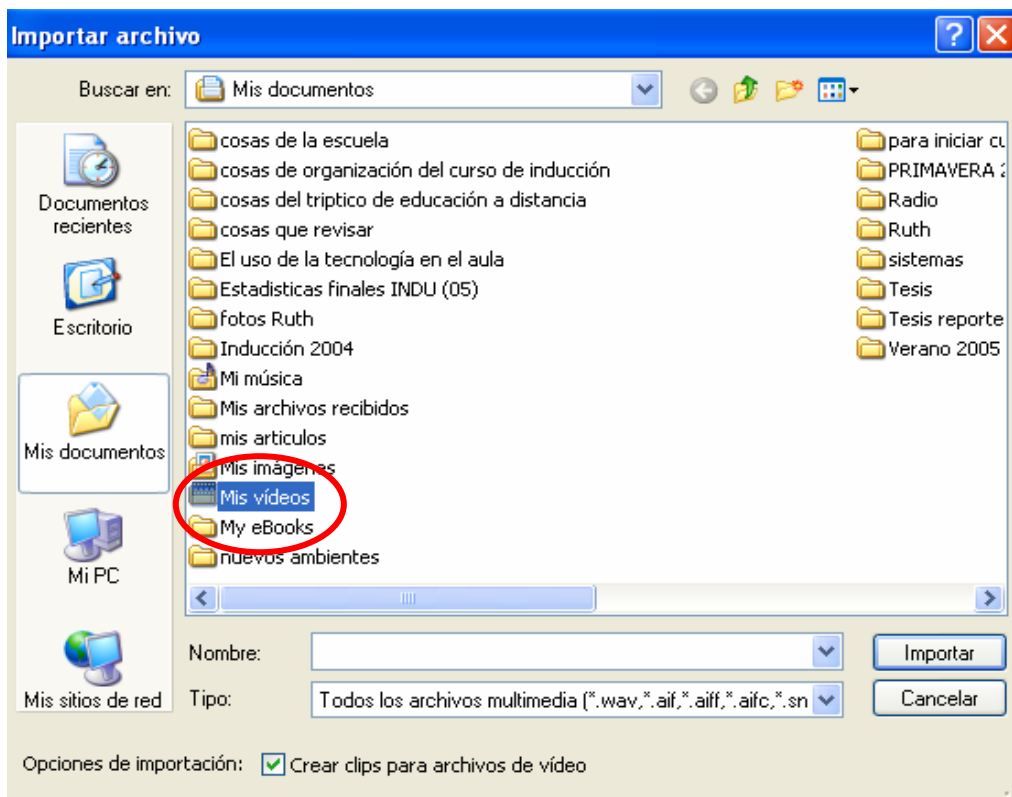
Importar archivo

Buscar en: Mis documentos

Documentos recientes

Escritorio

Mis documentos

Mi PC

Mis sitios de red

cosas de la escuela
cosas de organización del curso de inducción
cosas del triptico de educación a distancia
cosas que revisar
El uso de la tecnología en el aula
Estadisticas finales INDU (05)
fotos Ruth
Inducción 2004
Mi música
Mis archivos recibidos
mis articulos
Mis imágenes
Mis vídeos
My eBooks
nuevos ambientes

para iniciar cu
PRIMAVERA 2
Radio
Ruth
sistemas
Tesis
Tesis reporte
Verano 2005

Nombre:
Tipo: Todos los archivos multimedia (*.wav,*.aif,*.aiff,*.aifc,*.sn

Importar
Cancelar

Opciones de importación: Crear clips para archivos de vídeo